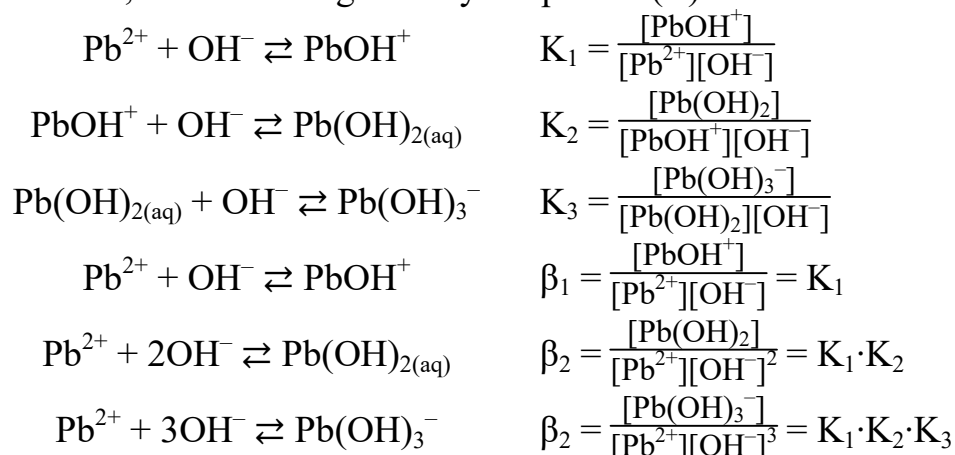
$Pb^{2+} + OH^- \rightleftarrows PbOH^+$ $K_1 = \frac{[PbOH^+]}{[Pb^{2+}][OH^-]}$

$PbOH^+ + OH^- \rightleftarrows Pb(OH)_{2(aq)}$ $K_2 = \frac{[Pb(OH)_2]}{[PbOH^+][OH^-]}$

$Pb(OH)_{2(aq)} + OH^- \rightleftarrows Pb(OH)_3^-$ $K_3 = \frac{[Pb(OH)_3^-]}{[Pb(OH)_2][OH^-]}$

$Pb^{2+} + OH^- \rightleftarrows PbOH^+$ $\beta_1 = \frac{[PbOH^+]}{[Pb^{2+}][OH^-]} = K_1$

$Pb^{2+} + 2OH^- \rightleftarrows Pb(OH)_{2(aq)}$ $\beta_2 = \frac{[Pb(OH)_2]}{[Pb^{2+}][OH^-]^2} = K_1 \cdot K_2$

$Pb^{2+} + 3OH^- \rightleftarrows Pb(OH)_3^-$ $\beta_2 = \frac{[Pb(OH)_3^-]}{[Pb^{2+}][OH^-]^3} = K_1 \cdot K_2 \cdot K_3$